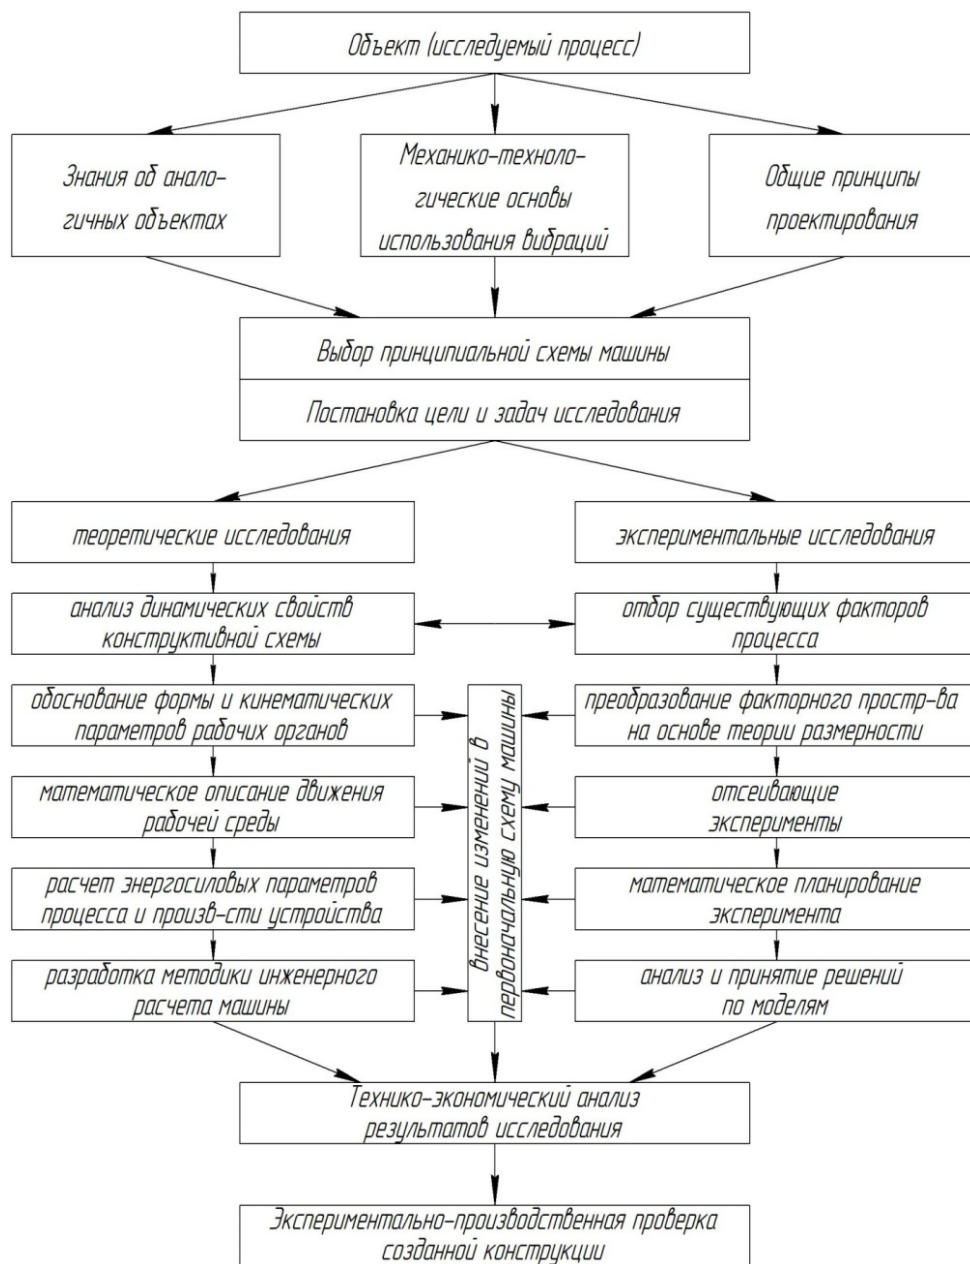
Объект (исследуемый процесс)

Знания об аналогичных объектах

Механико-технологические основы использования вибраций

Общие принципы проектирования

Выбор принципиальной схемы машины

Постановка цели и задач исследования

теоретические исследования

экспериментальные исследования

анализ динамических свойств конструктивной схемы

отбор существующих факторов процесса

обоснование формы и кинематических параметров рабочих органов

внесение изменений в первоначальную схему машины

преобразование факторного простр-ва на основе теории размерности

математическое описание движения рабочей среды

отсеивающие эксперименты

расчет энергосиловых параметров процесса и произв-сти устройства

математическое планирование эксперимента

разработка методики инженерного расчета машины

анализ и принятие решений по моделям

Технико-экономический анализ результатов исследования

Экспериментально-производственная проверка созданной конструкции